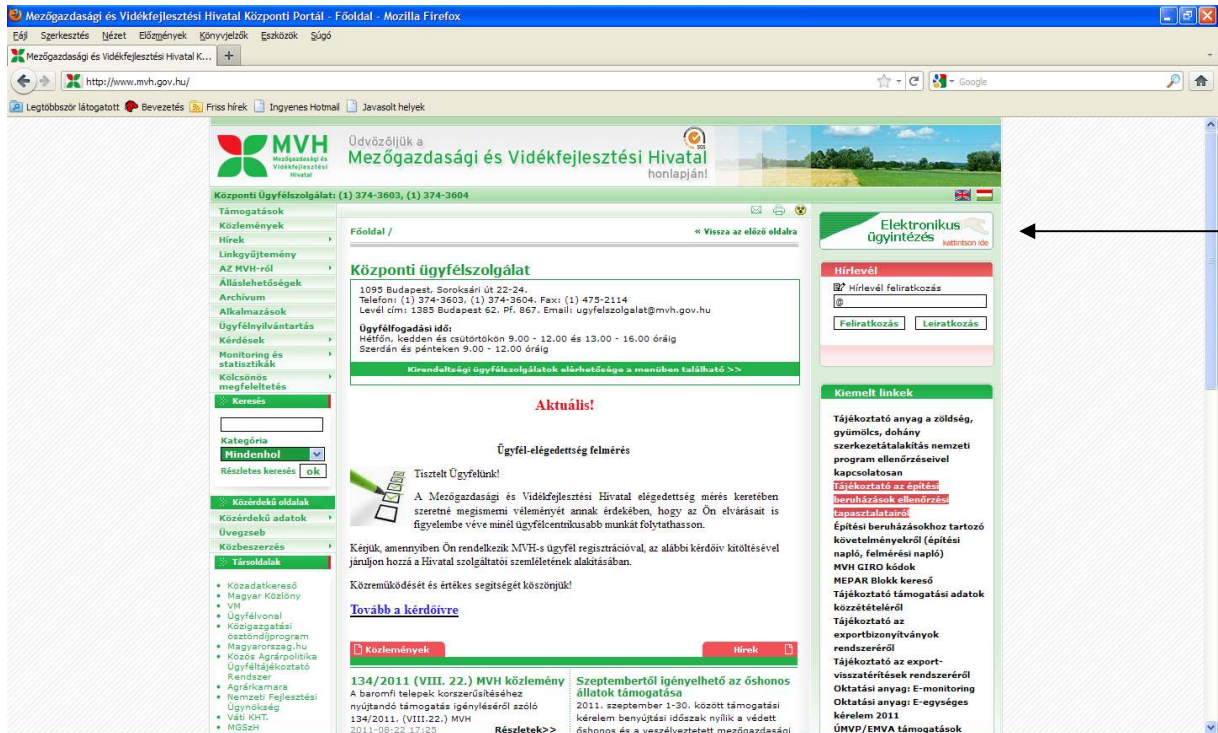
Mezőgazdasági és Vidékfejlesztési Hivatal Központi Portál - Főoldal - Mozilla Firefox

Fájl Szerkesztés Nézet Előzmények Könyvjelzők Eszközök Súgó

Mezőgazdasági és Vidékfejlesztési Hivatal K...

http://www.mvh.gov.hu/

Google

Legtöbbször látogatott Bevezetés Friss hírek Ingyenes Hotmail Javasolt helyek

MVH Mezőgazdasági és Vidékfejlesztési Hivatal

Üdvözöljük a Mezőgazdasági és Vidékfejlesztési Hivatal honlapján!

Központi Ügyfélszolgálat: (1) 374-3603, (1) 374-3604

Támogatások
Közlemények
Hírek
Linkgyűjtemény
AZ MVH-ról
Álláslehetőségek
Archívum
Alkalmazások
Ügyfélnyilvántartás
Kérdések
Monitoring és statisztikák
Kölcsönös megfeleltetés

Keresés

Kategória
Mindenhol
Részletes keresés ok

Közérdekű oldalak
Közérdekű adatok
Üvegzseb
Közbeszerzés
Társoldalak

• Közadatkereső
• Magyar Közlöny
• VM
• Ügyfélvonal
• Közigazgatási ösztöndíjprogram
• Magyarország.hu
• Közös Agrárpolitika Ügyféltájékoztató Rendszer
• Agrárkamara
• Nemzeti Fejlesztési Ügynökség
• Váti KHT.
• MGSzH

Főoldal /

« Vissza az előző oldalra

Központi ügyfélszolgálat

1095 Budapest, Soroksári út 22-24.
Telefon: (1) 374-3603, (1) 374-3604. Fax: (1) 475-2114
Levél cím: 1385 Budapest 62. Pf. 867. Email: ugyfelszolgalat@mvh.gov.hu

Ügyfélfogadási idő:
Hétfőn, kedden és csütörtökön 9.00 - 12.00 és 13.00 - 16.00 óráig
Szerdán és pénteken 9.00 - 12.00 óráig

Kirendeltségi ügyfélszolgálatok elérhetősége a menüben található >>

Aktuális!

Ügyfél-elégedettség felmérés

Tisztelt Ügyfelünk!

A Mezőgazdasági és Vidékfejlesztési Hivatal elégedettség mérés keretében szeretné megismerni véleményét annak érdekében, hogy az Ön elvárásait is figyelembe véve minél ügyfélcentrikusabb munkát folytathasson.

Kérjük, amennyiben Ön rendelkezik MVH-s ügyfél regisztrációval, az alábbi kérdőív kitöltésével járuljon hozzá a Hivatal szolgáltatói szemléletének alakításában.

Közreműködését és értékes segítségét köszönjük!

Tovább a kérdőívre

Közlemények

Hírek

134/2011 (VIII. 22.) MVH közlemény
A baromfi telepek korszerűsítéséhez nyújtandó támogatás igényléséről szóló 134/2011. (VIII.22.) MVH
2011-08-22 17:25 Részletek>>

Szeptembertől igényelhető az őshonos állatok támogatása
2011. szeptember 1-30. között támogatási kérelem benyújtási időszak nyílik a védett őshonos és a veszélyeztetett mezőgazdasági

Elektronikus ügyintézés kattintson ide

Hírlevél
Hírlevél feliratkozás
@
Feliratkozás Leiratkozás

Kiemelt linkek
Tájékoztató anyag a zöldség, gyümölcs, dohány szerkezetátalakítás nemzeti program ellenőrzéseivel kapcsolatosan
Tájékoztató az építési beruházások ellenőrzési tapasztalatairól
Építési beruházásokhoz tartozó követelményekről (építési napló, felmérési napló)
MVH GIRO kódok
MEPAR Blokk kereső
Tájékoztató támogatási adatok közzétételéről
Tájékoztató az exportbizonyítványok rendszeréről
Tájékoztató az export-visszatérítések rendszeréről
Oktatási anyag: E-monitoring
Oktatási anyag: E-egységes kérelem 2011
ÚMVP/EMVA támogatások